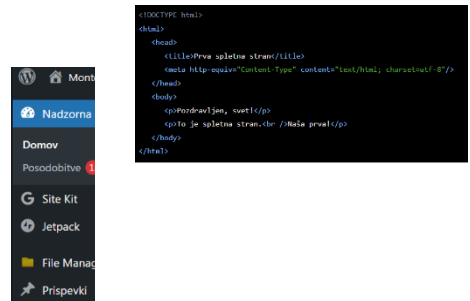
Monte
Nadzorna
Domov
Posodobitve 1
Site Kit
Jetpack
File Manag
Prispevki

<!DOCTYPE html>
<html>
<head>
<title>Prva spletna stran</title>
<meta http-equiv="Content-Type" content="text/html; charset=utf-8"/>
</head>
<body>
<p>Pozdravljen, svet!</p>
<p>To je spletna stran.<br />Naša prva!</p>
</body>
</html>